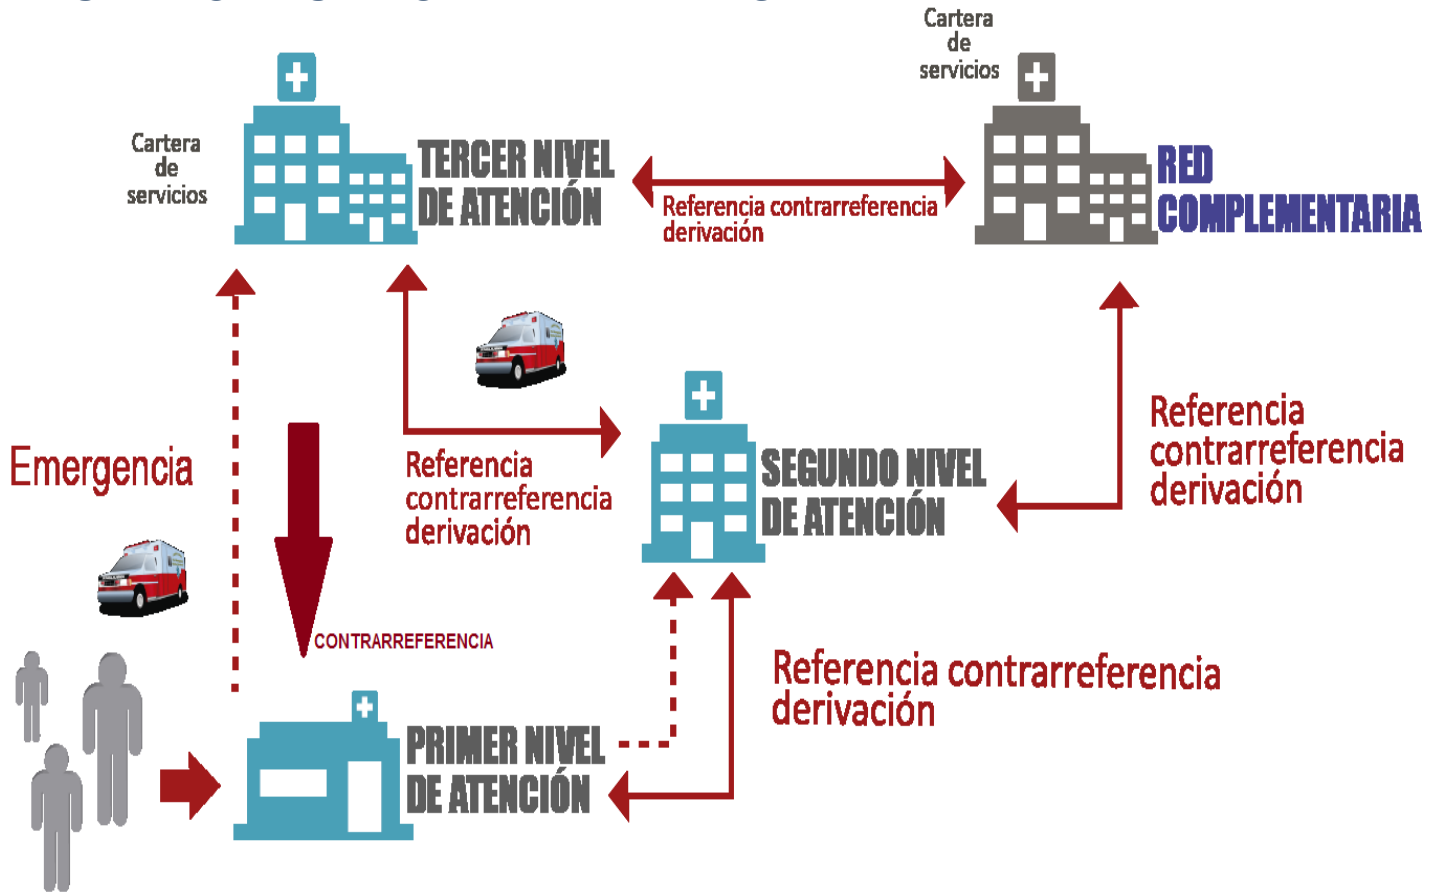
Cartera de servicios

Cartera de servicios

TERCER NIVEL DE ATENCIÓN

Referencia contrarreferencia derivación

RED COMPLEMENTARIA

Emergencia

Referencia contrarreferencia derivación

SEGUNDO NIVEL DE ATENCIÓN

Referencia contrarreferencia derivación

CONTRARREFERENCIA

Referencia contrarreferencia derivación

PRIMER NIVEL DE ATENCIÓN